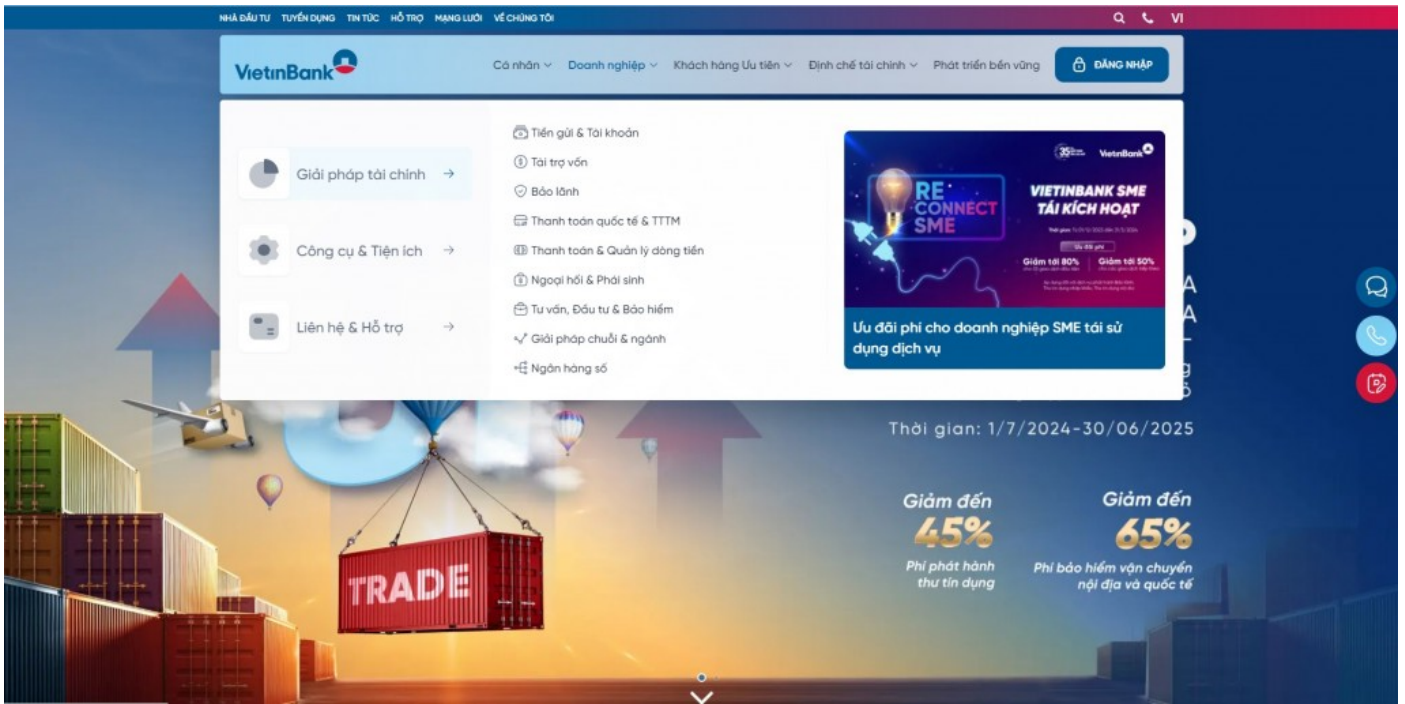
NHÀ ĐẦU TƯ TUYỂN DỤNG TIN TỨC HỖ TRỢ MẠNG LƯỚI VỀ CHÚNG TÔI

VI

VietinBank

Cá nhân Doanh nghiệp Khách hàng Ưu tiên Định chế tài chính Phát triển bền vững

ĐĂNG NHẬP

Giải pháp tài chính →

Công cụ & Tiện ích →

Liên hệ & Hỗ trợ →

Tiền gửi & Tài khoản

Tài trợ vốn

Bảo lãnh

Thanh toán quốc tế & TTTM

Thanh toán & Quản lý dòng tiền

Ngoại hối & Phái sinh

Tư vấn, Đầu tư & Bảo hiểm

Giải pháp chuỗi & ngành

Ngân hàng số

35 VietinBank

RE CONNECT SME

VIETINBANK SME TÁI KÍCH HOẠT

Ưu đãi phí

Giảm tới 80%

Giảm tới 50%

Ưu đãi phí cho doanh nghiệp SME tái sử dụng dịch vụ

Thời gian: 1/7/2024-30/06/2025

Giảm đến 45% Phí phát hành thư tín dụng

Giảm đến 65% Phí bảo hiểm vận chuyển nội địa và quốc tế

TRADE